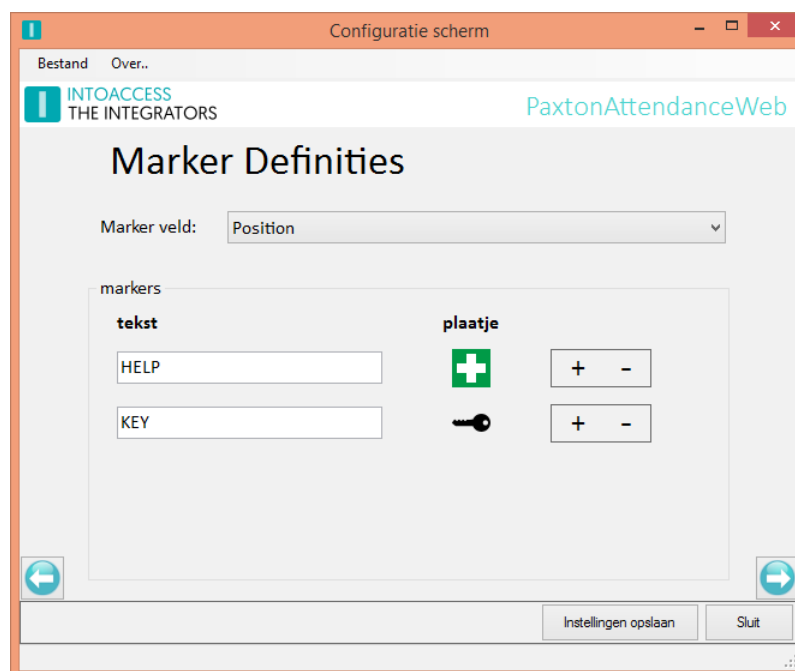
Configuratie scherm

Bestand Over..

INTOACCESS
THE INTEGRATORS

PaxtonAttendanceWeb

Marker Definities

Marker veld: Position

markers

tekst

plaatje

HELP

+ -

KEY

+ -

Instellingen opslaan

Sluit